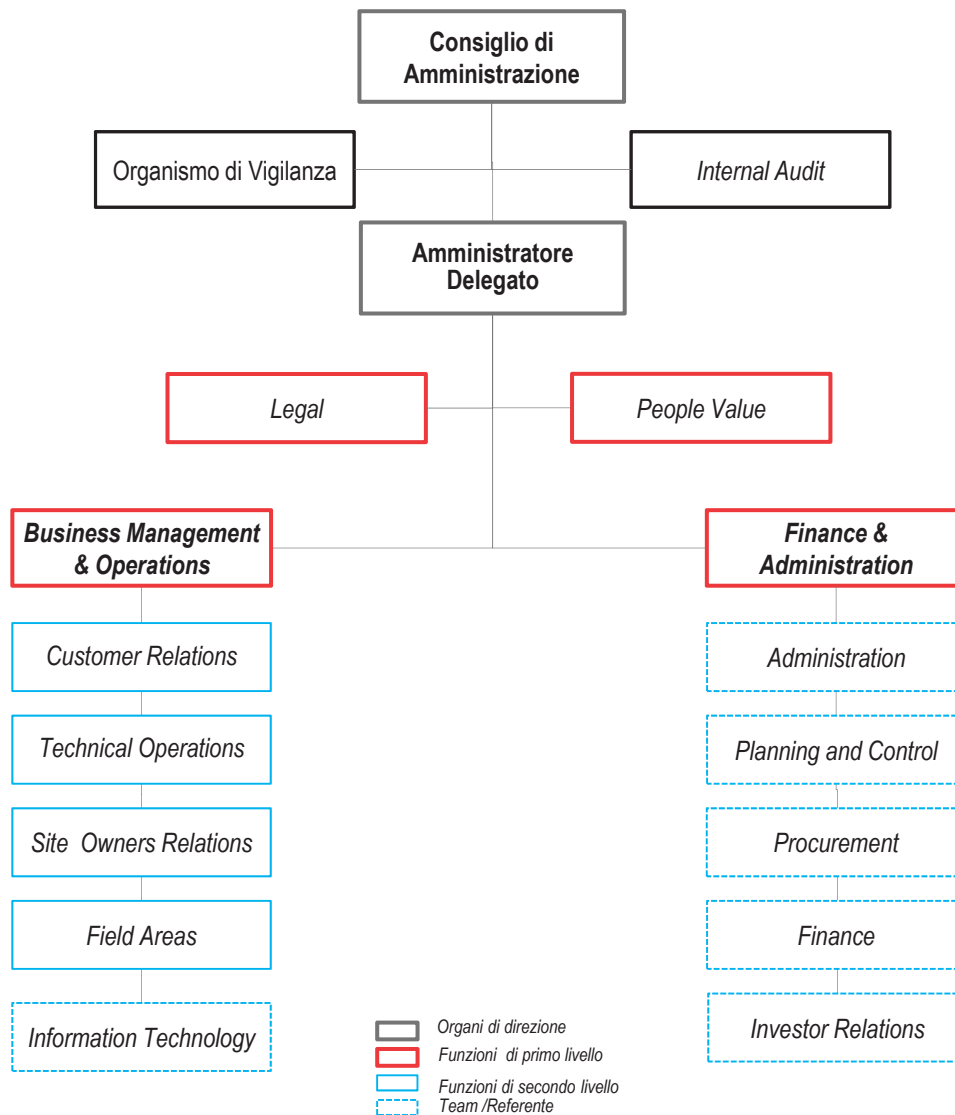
Consiglio di Amministrazione

Organismo di Vigilanza

Internal Audit

Amministratore Delegato

Legal

People Value

Business Management & Operations

Customer Relations

Technical Operations

Site Owners Relations

Field Areas

Information Technology

Finance & Administration

Administration

Planning and Control

Procurement

Finance

Investor Relations

Organi di direzione
Funzioni di primo livello
Funzioni di secondo livello
Team /Referente